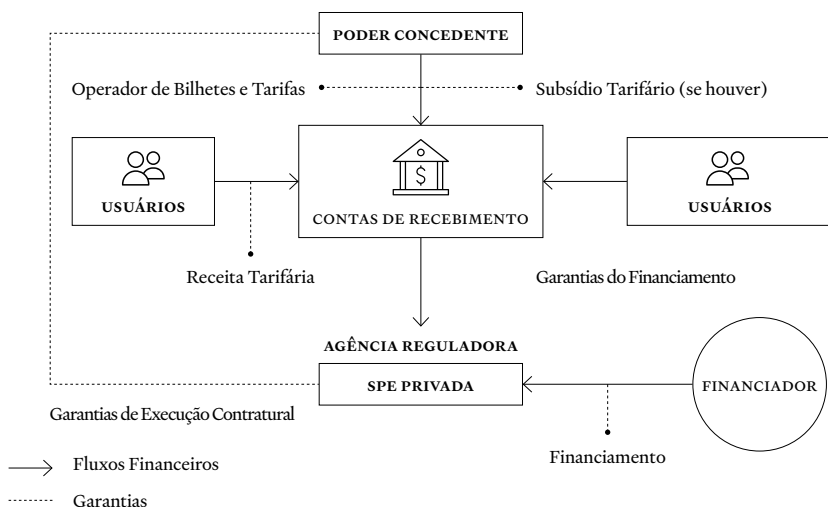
PODER CONCEDENTE

Operador de Bilhetes e Tarifas

Subsídio Tarifário (se houver)

USUÁRIOS

CONTAS DE RECEBIMENTO

USUÁRIOS

Receita Tarifária

Garantias do Financiamento

AGÊNCIA REGULADORA

SPE PRIVADA

FINANCIADOR

Garantias de Execução Contratural

Financiamento

Fluxos Financeiros

Garantias